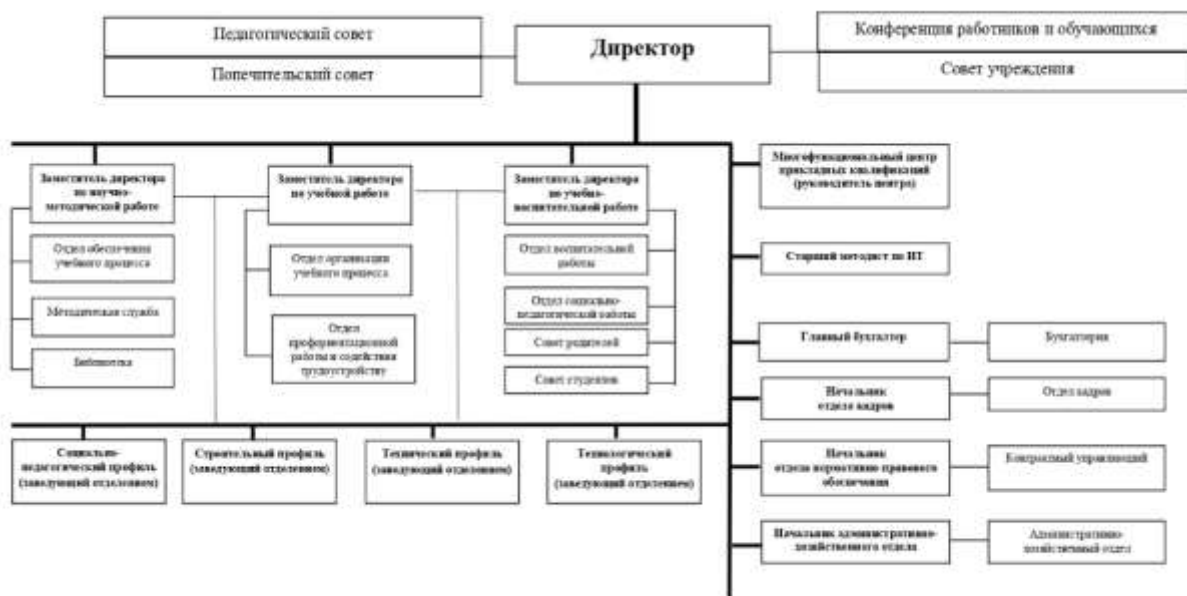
Педагогический совет

Попечительский совет

Директор

Конференция работников и обучающихся

Совет учреждения

Заместитель директора по научно-методической работе

Отдел обеспечения учебного процесса

Методическая служба

Библиотека

Заместитель директора по учебной работе

Отдел организации учебного процесса

Отдел профориентационной работы и содействия трудоустройству

Заместитель директора по учебно-воспитательной работе

Отдел воспитательной работы

Отдел социально-педагогической работы

Совет родителей

Совет студентов

Многофункциональный центр прикладных квалификаций (руководитель центра)

Старший методист по ИТ

Главный бухгалтер

Бухгалтерия

Начальник отдела кадров

Отдел кадров

Начальник отдела нормативно правового обеспечения

Контрольный управляющий

Начальник административно-хозяйственного отдела

Административно-хозяйственный отдел

Социально-педагогический профиль (заведующий отделением)

Строительный профиль (заведующий отделением)

Технический профиль (заведующий отделением)

Технологический профиль (заведующий отделением)